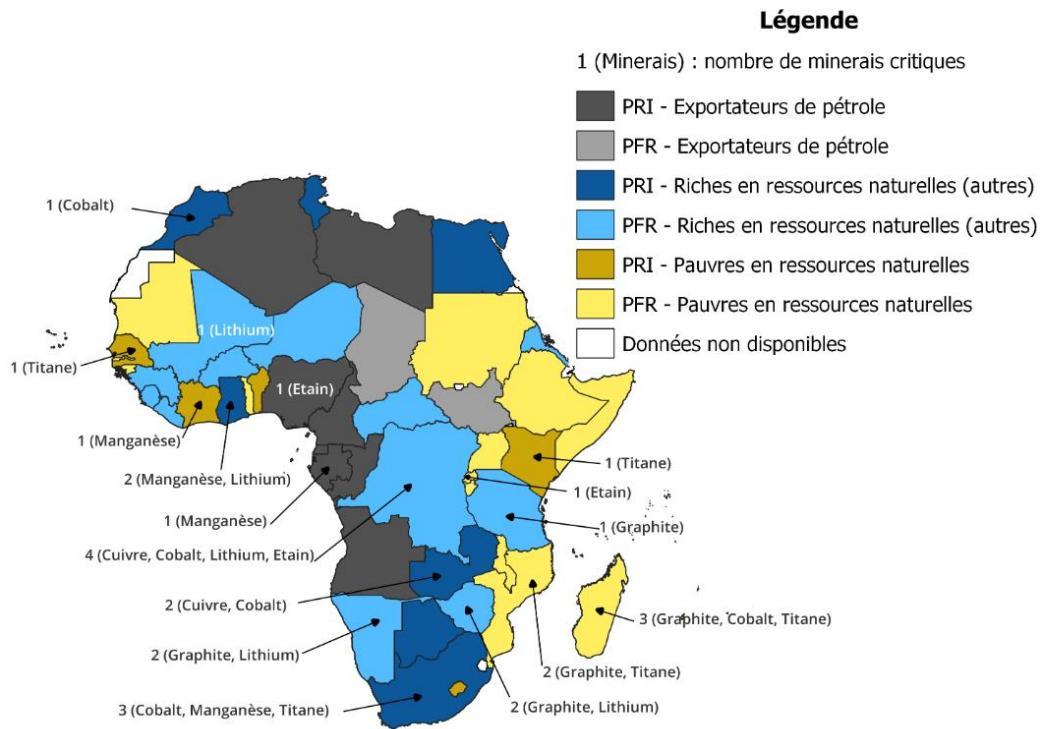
Légende

1 (Minerais) : nombre de minerais critiques

PRI - Exportateurs de pétrole

PFR - Exportateurs de pétrole

PRI - Riches en ressources naturelles (autres)

PFR - Riches en ressources naturelles (autres)

PRI - Pauvres en ressources naturelles

PFR - Pauvres en ressources naturelles

Données non disponibles

1 (Cobalt)

1 (Lithium)

1 (Titane)

1 (Etain)

1 (Manganèse)

2 (Manganèse, Lithium)

1 (Manganèse)

4 (Cuivre, Cobalt, Lithium, Etain)

2 (Cuivre, Cobalt)

2 (Graphite, Lithium)

3 (Cobalt, Manganèse, Titane)

1 (Titane)

1 (Etain)

1 (Graphite)

3 (Graphite, Cobalt, Titane)

2 (Graphite, Titane)

2 (Graphite, Lithium)